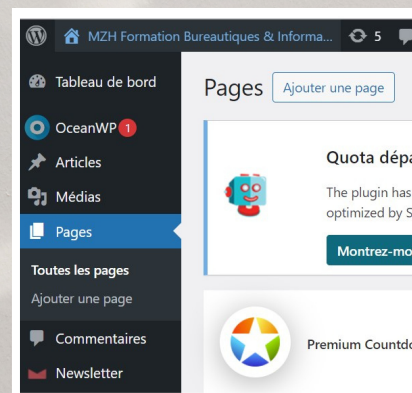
MZH Formation Bureautiques & Informa...
5

Tableau de bord
OceanWP 1
Articles
Médias
Pages
Toutes les pages
Ajouter une page
Commentaires
Newsletter

Pages Ajouter une page

Quota dépa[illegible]
The plugin has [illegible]
optimized by S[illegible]
Montrez-mo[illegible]

Premium Countdo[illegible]